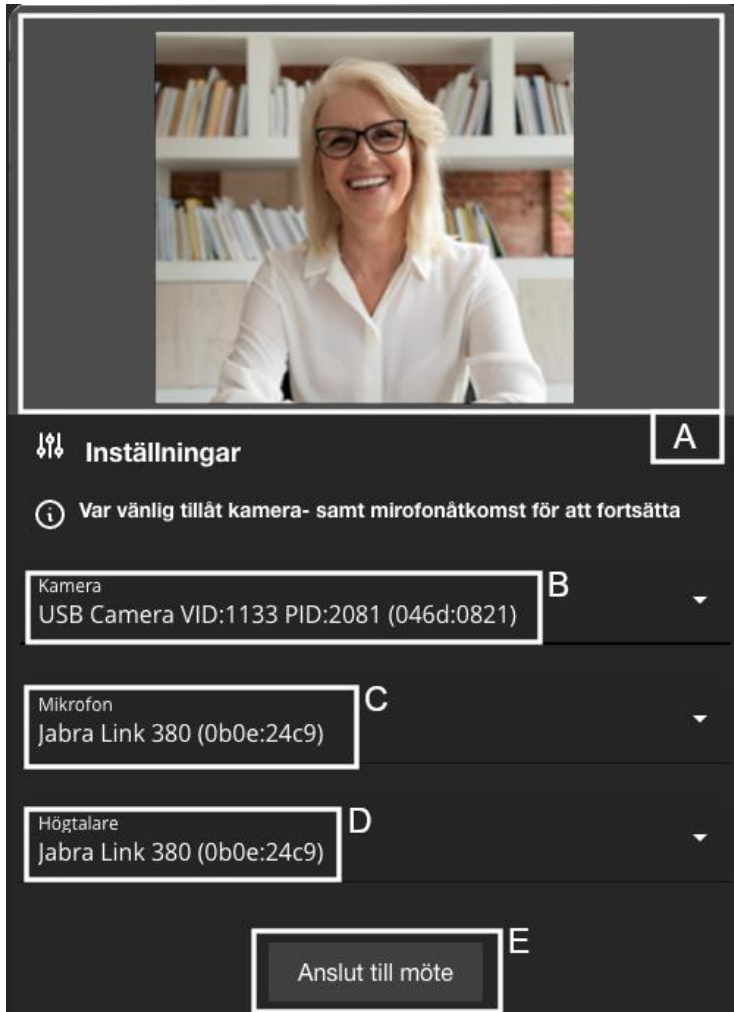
A

Inställningar

Var vänlig tillåt kamera- samt mirofonåtkomst för att fortsätta

Kamera
USB Camera VID:1133 PID:2081 (046d:0821)

B

Mikrofon
Jabra Link 380 (0b0e:24c9)

C

Högtalare
Jabra Link 380 (0b0e:24c9)

D

Anslut till möte

E